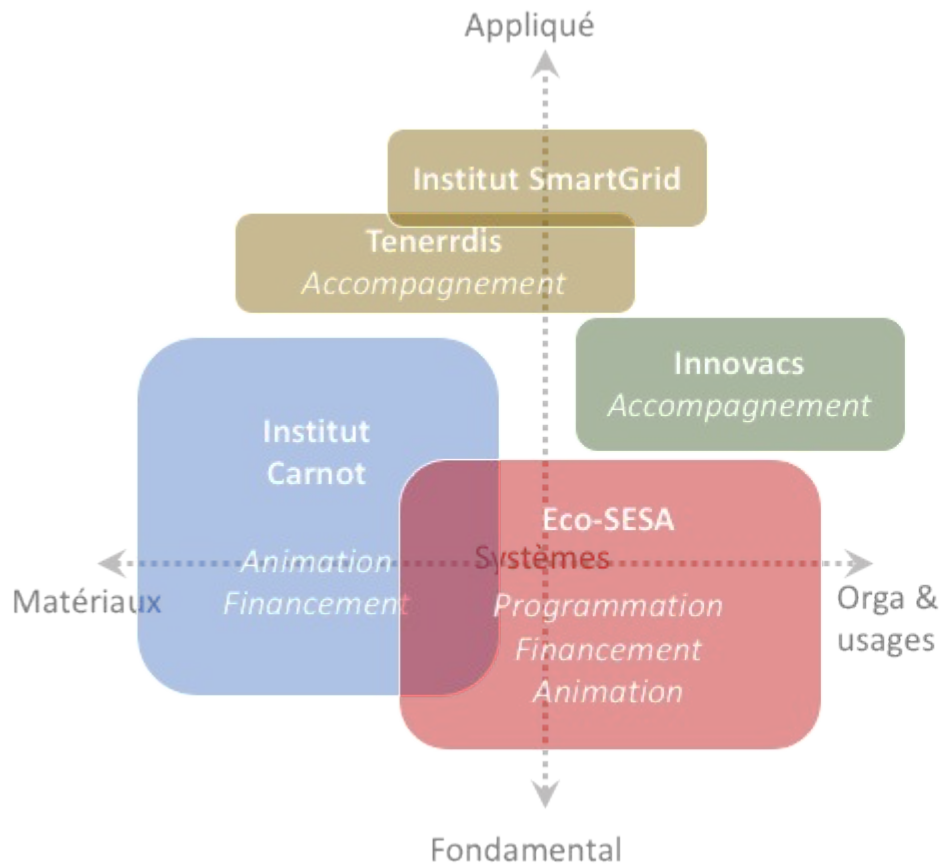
Appliqué

Institut SmartGrid

Tenerrdis
Accompagnement

Innovacs
Accompagnement

Institut
Carnot

Animation
Financement

Eco-SESA

Systèmes

Programmation
Financement
Animation

Matériaux

Orga & usages

Fondamental